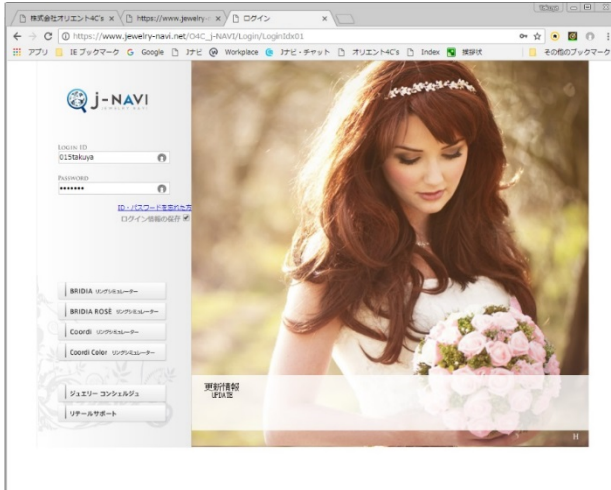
株式会社オリエント4C's × https://www.jewelry- × ログイン ×

https://www.jewelry-navi.net/O4C_J-NAVI/Login/LoginIdx01

アプリ IE ブックマーク G Google Jナビ Workplace Jナビ・チャット オリエント4C's Index 採課状 その他のブックマーク

J-NAVI

LOGIN ID
015takuya

PASSWORD
•••••••

ID・パスワードを忘れた方
ログイン情報の保存

BRIDIA リングシミュレーター
BRIDIA ROSE リングシミュレーター
Coordi リングシミュレーター
Coordi Color リングシミュレーター

ジュエリー コンシェルジュ
リテールサポート

更新情報
UPDATE